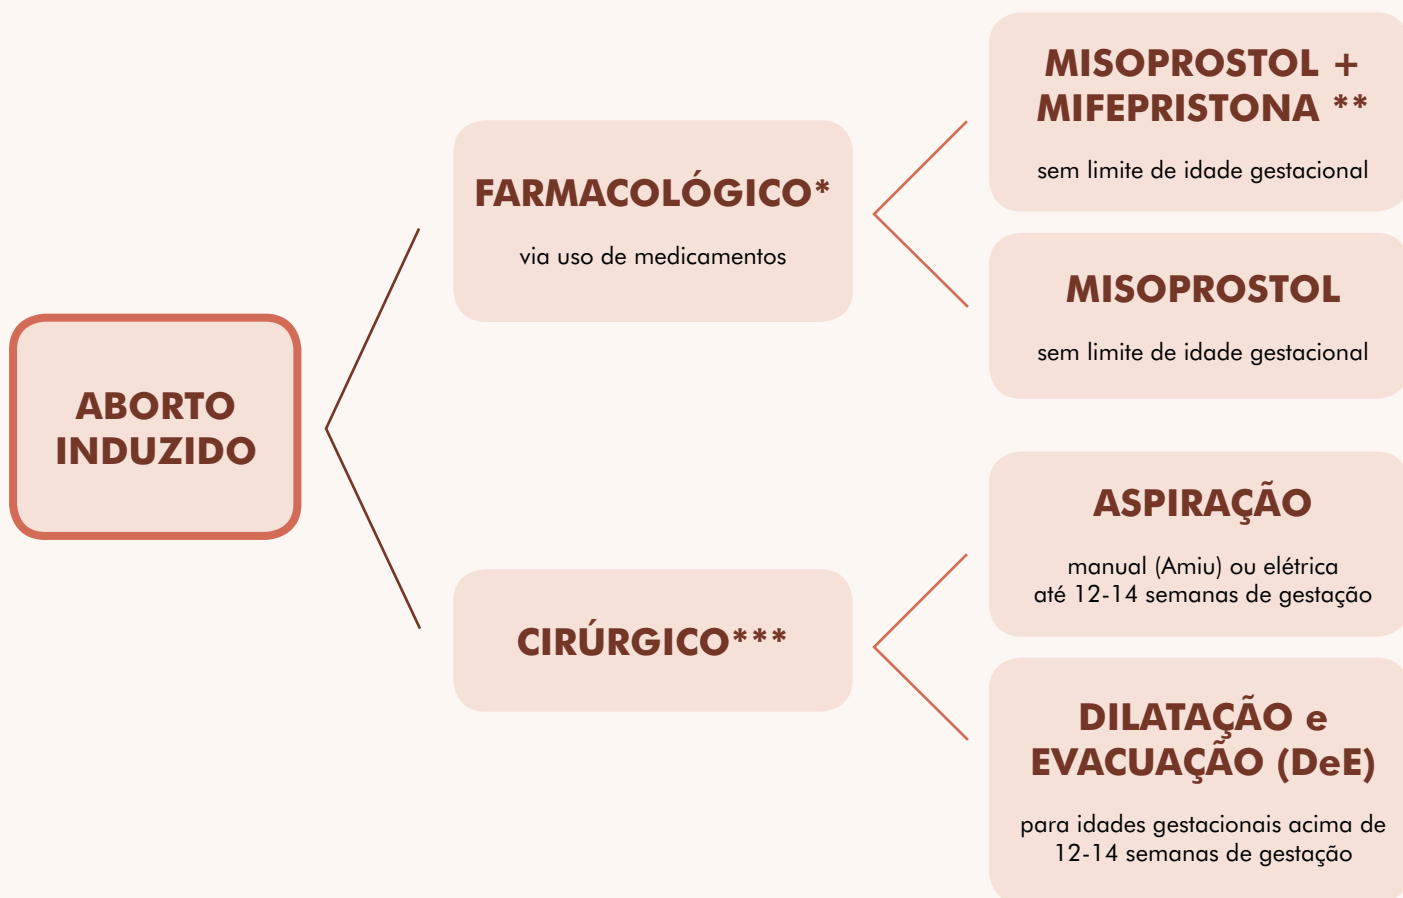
ABORTO INDUZIDO

FARMACOLÓGICO*

via uso de medicamentos

MISOPROSTOL + MIFEPRISTONA **

sem limite de idade gestacional

MISOPROSTOL

sem limite de idade gestacional

CIRÚRGICO***

ASPIRAÇÃO

manual (Amiu) ou elétrica
até 12-14 semanas de gestação

DILATAÇÃO e EVACUAÇÃO (DeE)

para idades gestacionais acima de 12-14 semanas de gestação